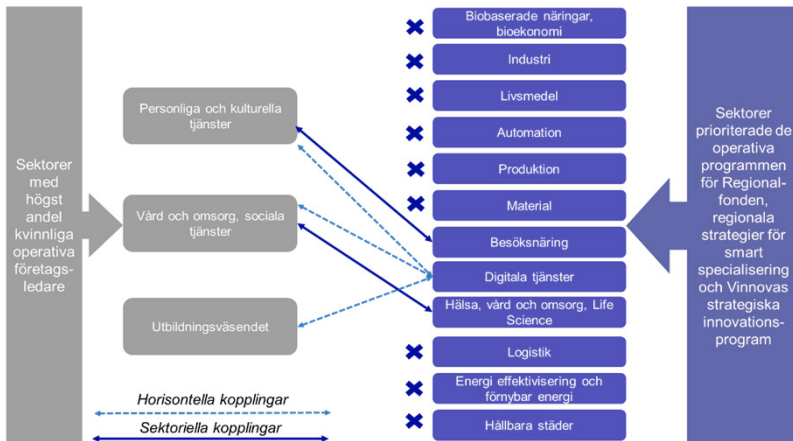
Sektorer med högst andel kvinnliga operativa företagsledare

Personliga och kulturella tjänster

Vård och omsorg, sociala tjänster

Utbildningsväsendet

Horisontella kopplingar

Sektoriella kopplingar

Biobaserade näringar, bioekonomi

Industri

Livsmedel

Automation

Produktion

Material

Besöksnäring

Digitala tjänster

Hälsa, vård och omsorg, Life Science

Logistik

Energi effektivisering och förnybar energi

Hållbara städer

Sektorer prioriterade de operativa programmen för Regionalfonden, regionala strategier för smart specialisering och Vinnovas strategiska innovationsprogram